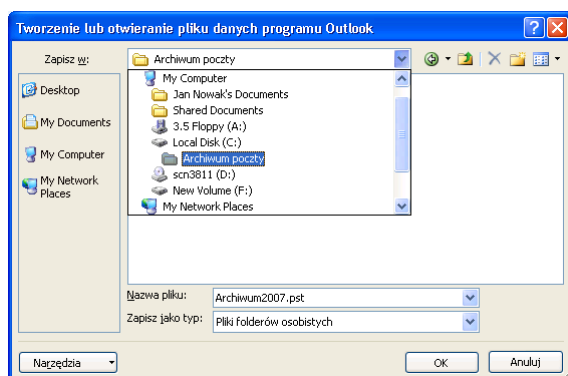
Tworzenie lub otwieranie pliku danych programu Outlook

Zapisz w:
Archiwum poczty

Desktop
My Documents
My Computer
My Network Places

My Computer
Jan Nowak's Documents
Shared Documents
3.5 Floppy (A:)
Local Disk (C:)
Archiwum poczty
scn3811 (D:)
New Volume (F:)
My Network Places

Nazwa pliku: Archiwum2007.pst
Zapisz jako typ: Pliki folderów osobistych

Narzędzia
OK
Anuluj